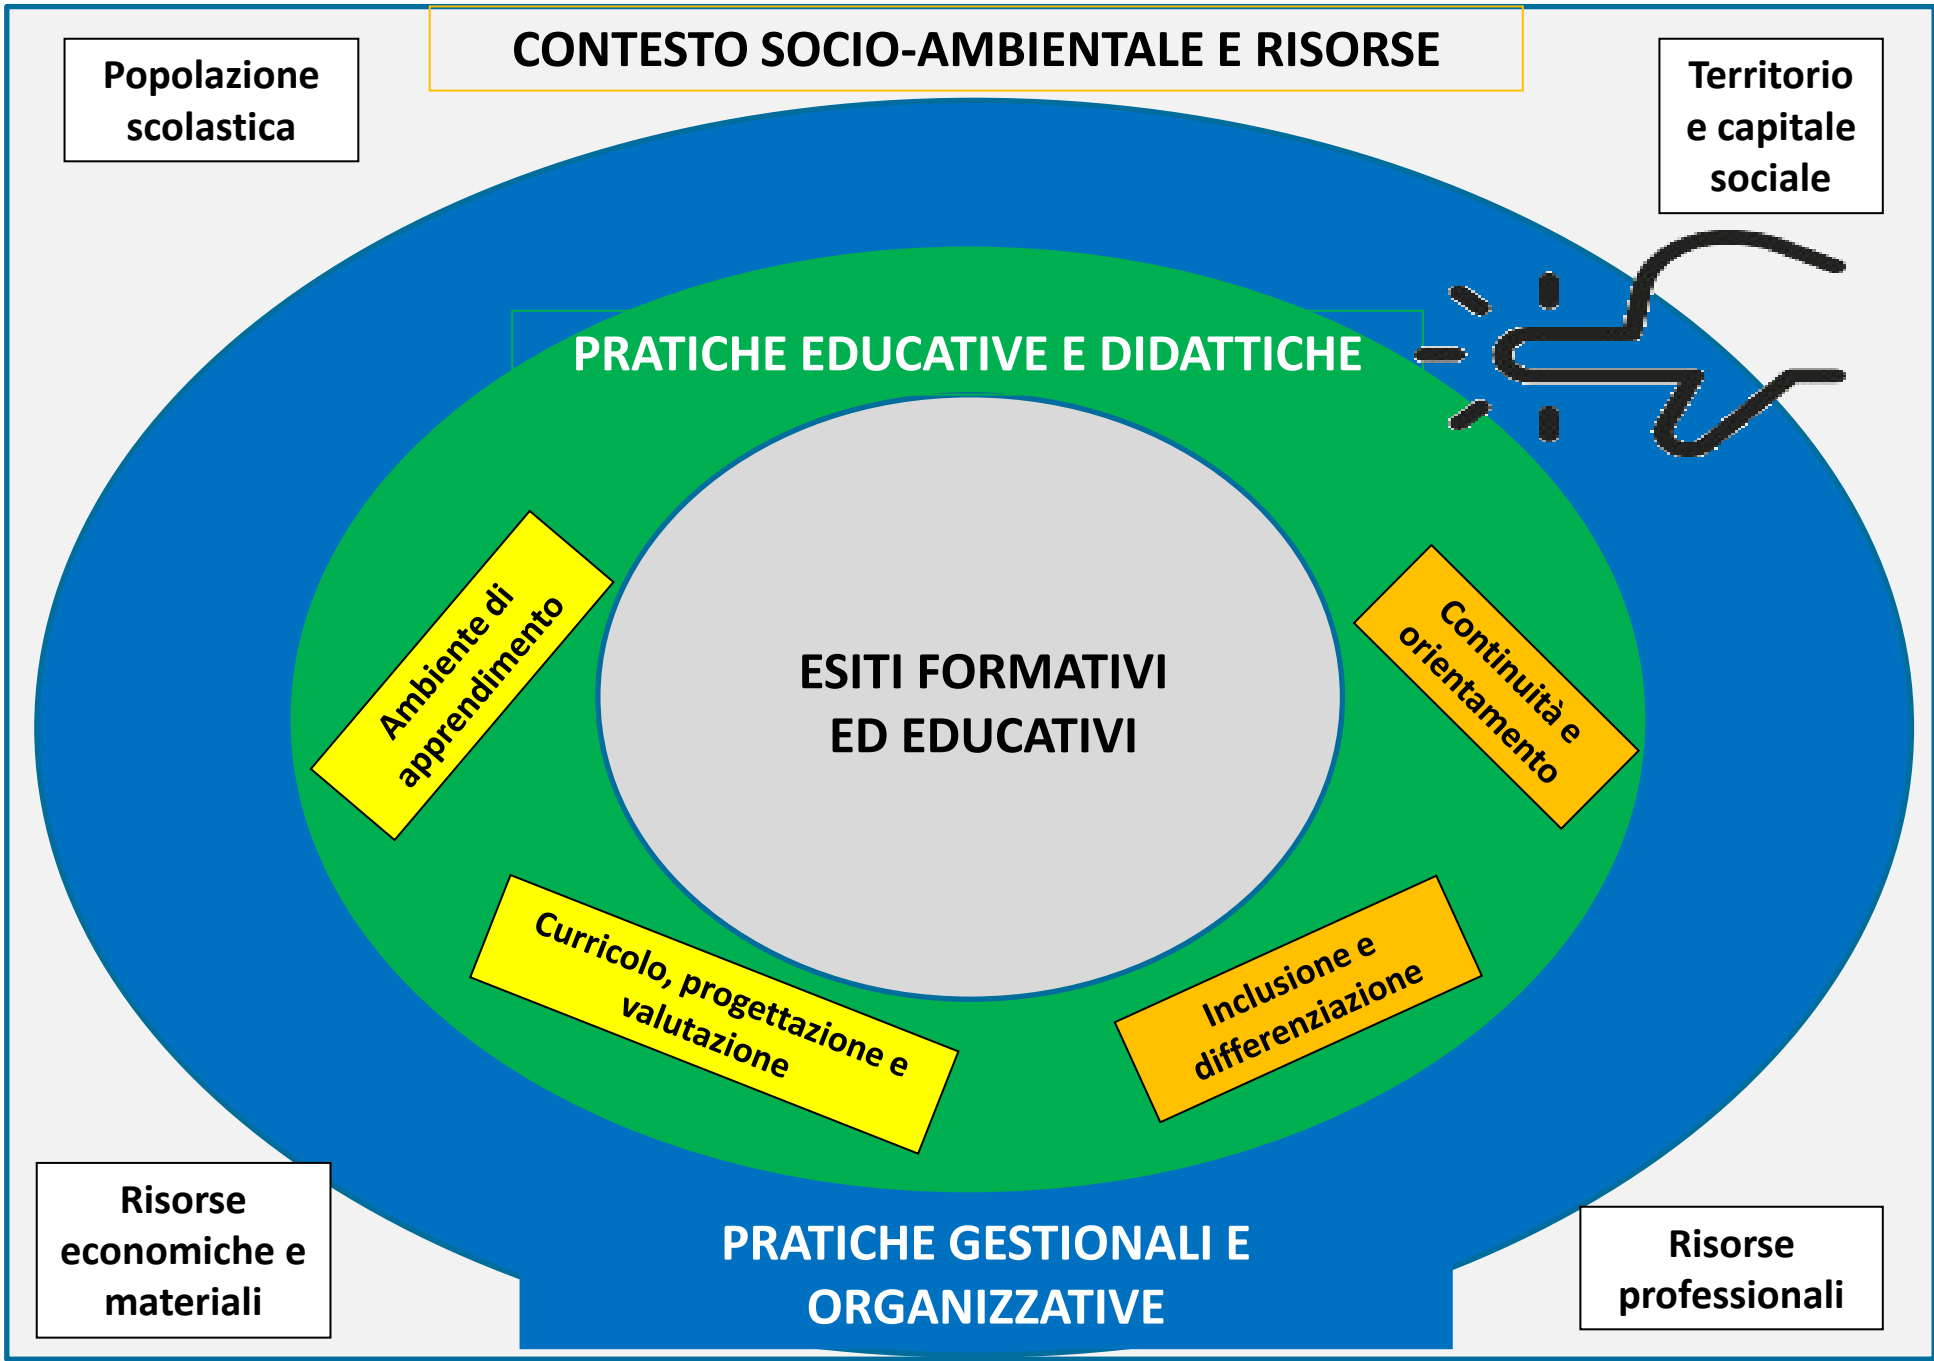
CONTESTO SOCIO-AMBIENTALE E RISORSE

Popolazione scolastica

Territorio e capitale sociale

PRATICHE EDUCATIVE E DIDATTICHE

Ambiente di apprendimento

ESITI FORMATIVI ED EDUCATIVI

Continuità e orientamento

Curricolo, progettazione e valutazione

Inclusione e differenziazione

Risorse economiche e materiali

PRATICHE GESTIONALI E ORGANIZZATIVE

Risorse professionali